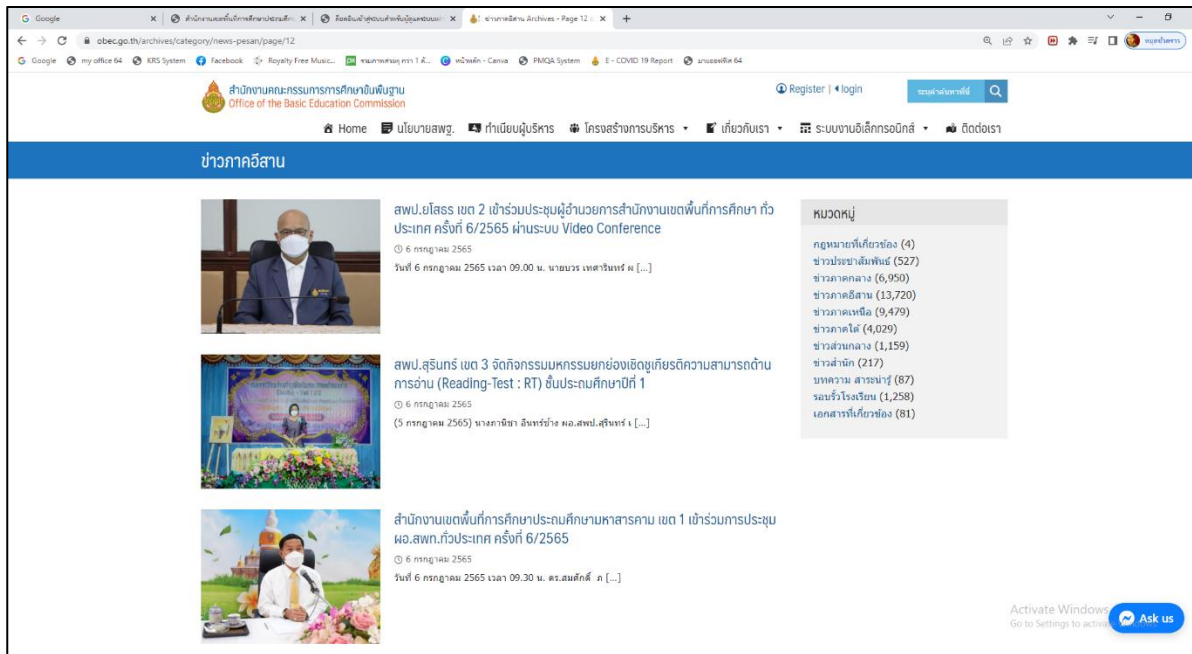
G Google | สำนักงานเขตพื้นที่การศึกษาประถมศึก | ข้อสอบเข้าสู่ระบบสำหรับผู้ดูแลระบบ | ข่าวภาคอีสาน Archives - Page 12

obec.go.th/archives/category/news-pesan/page/12

Google | my office 64 | KRS System | Facebook | Royalty Free Music... | หนังสือ... | หน้าหลัก - Canva | PMQA System | E - COVID 19 Report | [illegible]

สำนักงานคณะกรรมการการศึกษาขั้นพื้นฐาน
Office of the Basic Education Commission

Register | login

ระบุคำค้นหาที่นี่

Home | นโยบายสพฐ. | ทำเนียบผู้บริหาร | โครงสร้างการบริหาร | เกี่ยวกับเรา | ระบบงานอิเล็กทรอนิกส์ | ติดต่อเรา

ข่าวภาคอีสาน

สพป.ยโสธร เขต 2 เข้าร่วมประชุมผู้อำนวยการสำนักงานเขตพื้นที่การศึกษา ทั่วประเทศ ครั้งที่ 6/2565 ผ่านระบบ Video Conference
6 กรกฎาคม 2565
วันที่ 6 กรกฎาคม 2565 เวลา 09.00 น. นายบวร เทศารินทร์ ผ [...]

สพป.สุรินทร์ เขต 3 จัดกิจกรรมมหกรรมยกย่องเชิดชูเกียรติความสามารถด้านการอ่าน (Reading-Test : RT) ชั้นประถมศึกษาปีที่ 1
6 กรกฎาคม 2565
(5 กรกฎาคม 2565) นางภาษิชา อินทร์ช่าง ผอ.สพป.สุรินทร์ เ [...]

สำนักงานเขตพื้นที่การศึกษาประถมศึกษามหาสารคาม เขต 1 เข้าร่วมการประชุม ผอ.สพท.ทั่วประเทศ ครั้งที่ 6/2565
6 กรกฎาคม 2565
วันที่ 6 กรกฎาคม 2565 เวลา 09.30 น. ดร.สมศักดิ์ ภ [...]

หมวดหมู่
กฎหมายที่เกี่ยวข้อง (4)
ข่าวประชาสัมพันธ์ (527)
ข่าวภาคกลาง (6,950)
ข่าวภาคอีสาน (13,720)
ข่าวภาคเหนือ (9,479)
ข่าวภาคใต้ (4,029)
ข่าวส่วนกลาง (1,159)
ข่าวสำนัก (217)
บทความ สาระน่ารู้ (87)
รอบรั้วโรงเรียน (1,258)
เอกสารที่เกี่ยวข้อง (81)

Activate Windows
Go to Settings to activa

Ask us